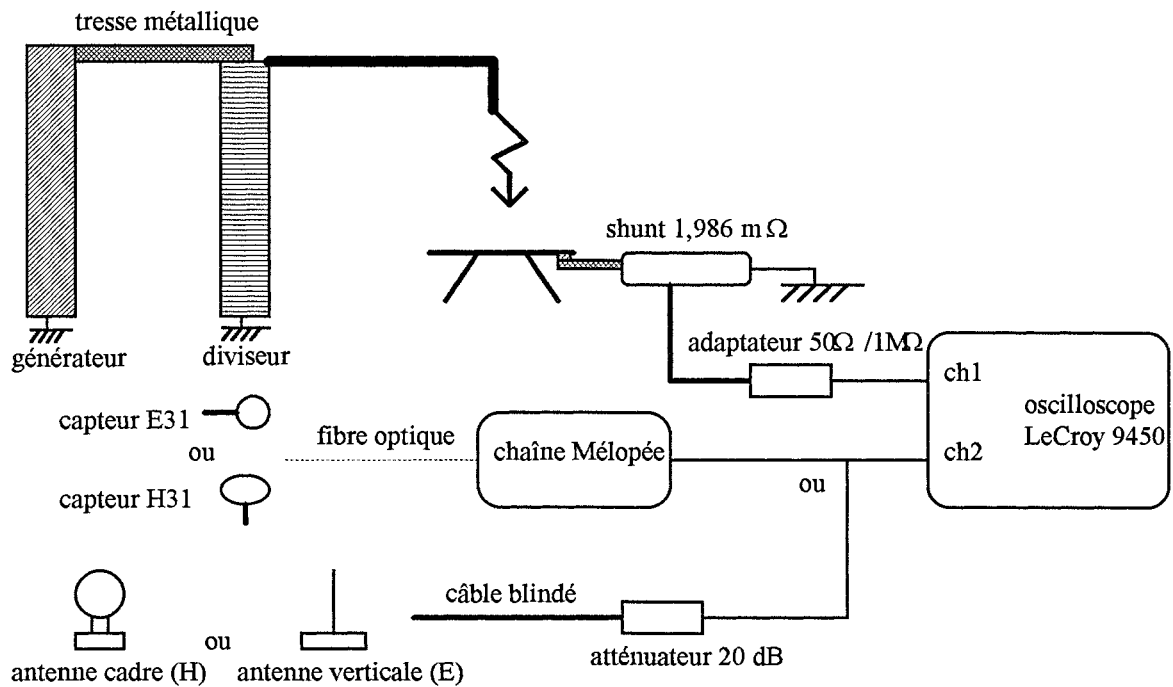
tresse métallique

shunt 1,986 m$\Omega$

générateur

diviseur

adaptateur 50$\Omega$ /1M$\Omega$

ch1

oscilloscope LeCroy 9450

capteur E31

ou

fibre optique

chaîne Mélopée

ch2

capteur H31

ou

câble blindé

ou

antenne cadre (H)

antenne verticale (E)

atténuateur 20 dB